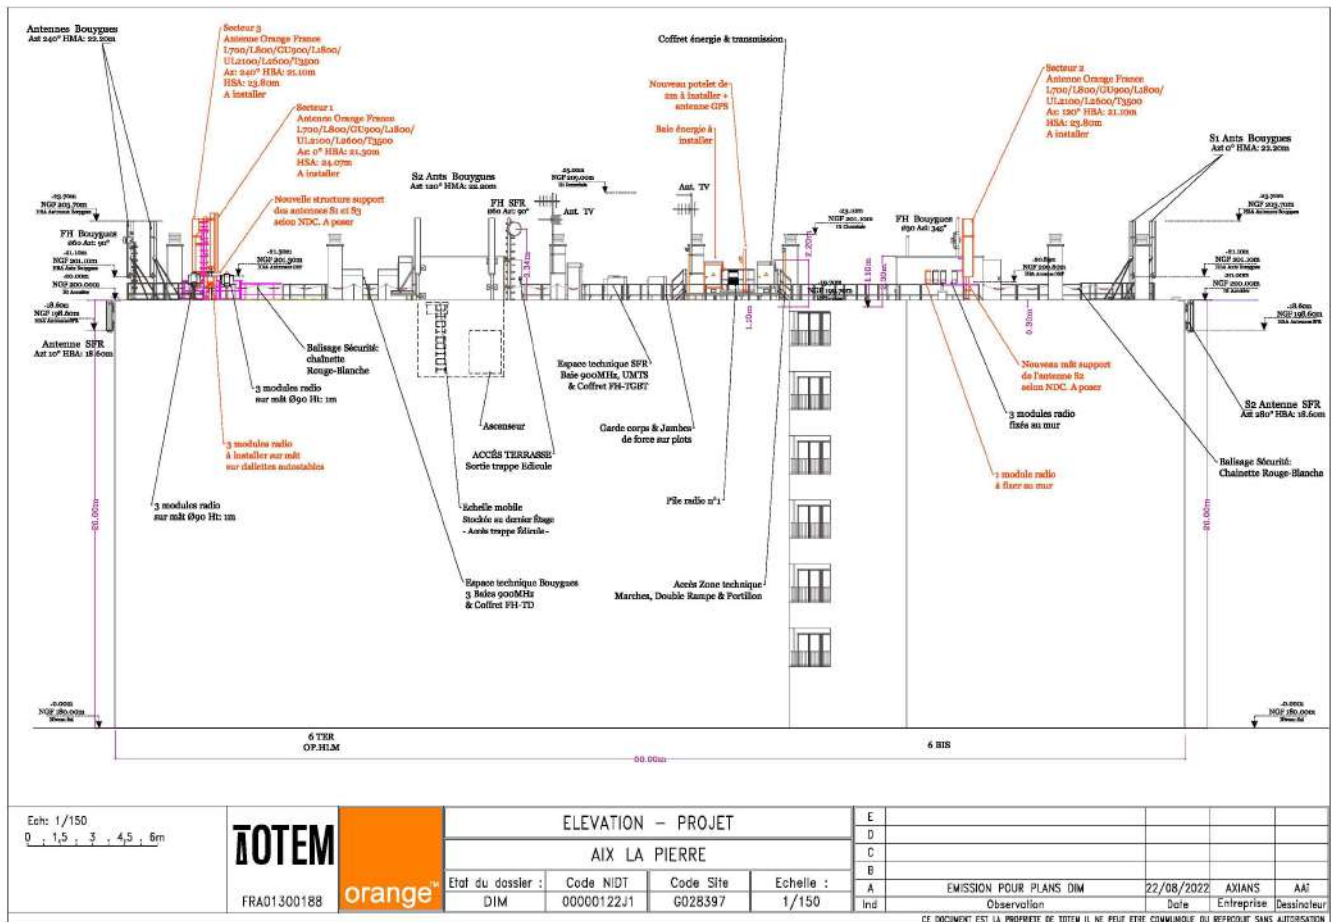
Antennes Bouygues
Azt 240° HMA: 22.20m

Secteur 3
Antenne Orange France
L700/L800/GU900/L1800/UL2100/L2600/T3500
Az: 240° HBA: 21.10m
HSA: 23.80m
A installer

Secteur 1
Antenne Orange France
L700/L800/GU900/L1800/UL2100/L2600/T3500
Az: 0° HBA: 21.50m
HSA: 24.07m
A installer

Nouvelle structure support des antennes S1 et S3 selon NDC. A poser

Coffret énergie & transmission

Nouveau potelet de 2m à installer + antenne GPS

Baie énergie à installer

Secteur 2
Antenne Orange France
L700/L800/GU900/L1800/UL2100/L2600/T3500
Az: 120° HBA: 21.10m
HSA: 23.80m
A installer

S1 Ants Bouygues
Azt 0° HMA: 22.20m

S2 Ants Bouygues
Azt 120° HMA: 22.20m

FH SFR
Ø60 Az: 90°

Ant. TV

Ant. TV

FH Bouygues
Ø60 Azt: 50°

FH Bouygues
Ø30 Azt: 342°

NGF 203.70m
NGF 201.10m
NGF 200.00m
NGF 198.60m
NGF 201.30m
NGF 205.00m
NGF 201.10m
NGF 200.60m
NGF 203.70m
NGF 201.10m
NGF 200.00m
NGF 198.60m

Antenne SFR
Azt 10° HBA: 18.60m

Balisage Sécurité: chaînette Rouge-Blanche

3 modules radio sur mât Ø90 Ht: 1m

3 modules radio à installer sur mât sur dallettes autostables

3 modules radio sur mât Ø90 Ht: 1m

Ascenseur

ACCÈS TERRASSE
Sortie trappe Edicule

Echelle mobile
Stockée au dernier Étage
- Accès trappe Edicule -

Espace technique Bouygues
3 Baies 900MHz
& Coffret FH-TD

Espace technique SFR
Baie 900MHz, UMTS
& Coffret FH-TGBT

Garde corps & Jambes de force sur plots

Pile radio n°1

Accès Zone technique
Marches, Double Rampe & Portillon

Nouveau mât support de l'antenne S2 selon NDC. A poser

3 modules radio fixés au mur

1 module radio à fixer au mur

S2 Antenne SFR
Azt 280° HBA: 18.60m

Balisage Sécurité: Chaînette Rouge-Blanche

5.34m
2.20m
1.10m
1.10m
1.90m
0.30m
20.00m
20.00m

NGF 180.00m
NGF 180.00m

6 TER
OP.HLM

6 BIS

60.00m

Ech: 1/150
0 1,5 3 4,5 6m

TOTEM
FRA01300188

orange

| ELEVATION - PROJET | | |
|---|---|---|
| AIX LA PIERRE | | |
| Etat du dossier : | Code NIDT | Code Site | Echelle : |
| DIM | 00000122J1 | G028397 | 1/150 |

| E | | | | |
|---|---|---|---|---|
| D | | | | |
| C | | | | |
| B | | | | |
| A | EMISSION POUR PLANS DIM | 22/08/2022 | AXIANS | AAI |
| Ind | Observation | Date | Entreprise | Dessinateur |

CE DOCUMENT EST LA PROPRIETE DE TOTEM IL NE PEUT ETRE COMMUNIQUE OU REPRODUIT SANS AUTORISATION